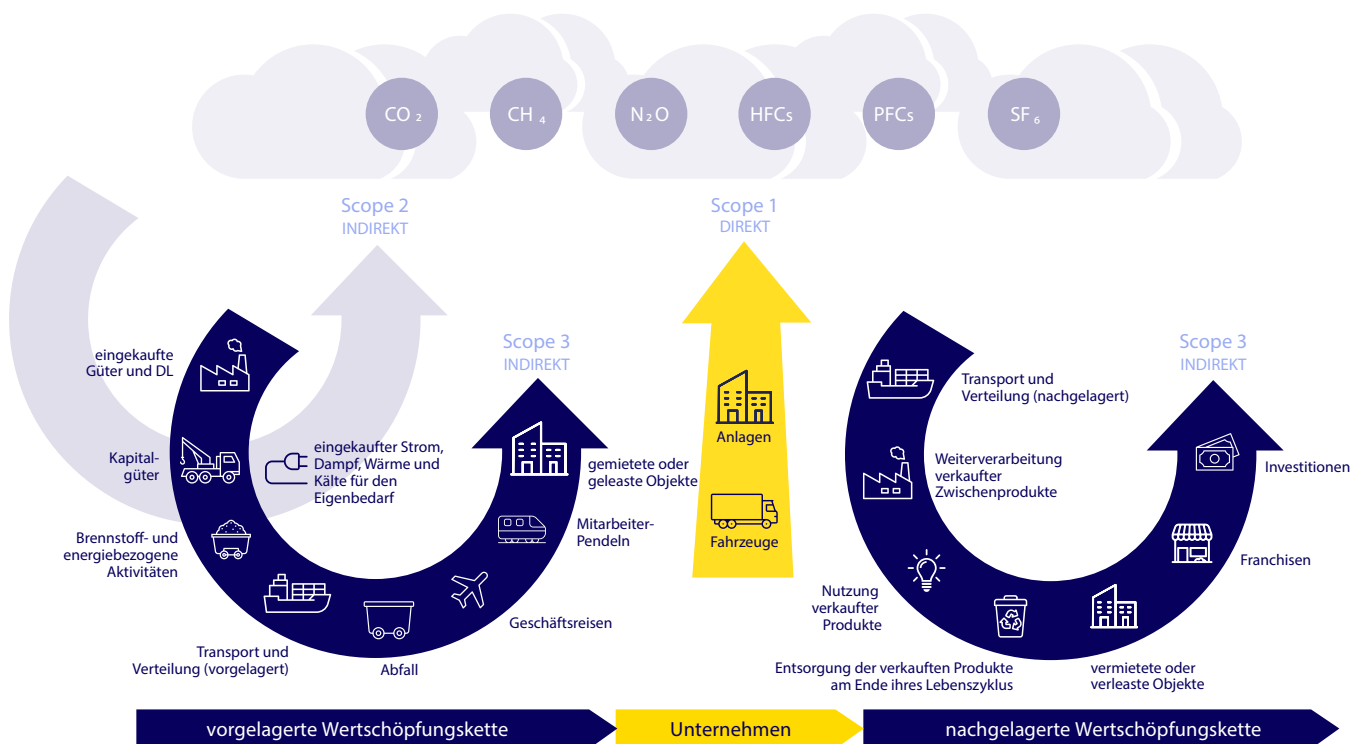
$CO_2$ $CH_4$ $N_2O$ HFCs PFCs $SF_6$

Scope 2
INDIREKT

Scope 1
DIREKT

Scope 3
INDIREKT

Scope 3
INDIREKT

eingekaufte Güter und DL

Kapitalgüter

Brennstoff- und energiebezogene Aktivitäten

Transport und Verteilung (vorgelagert)

Abfall

Geschäftsreisen

Mitarbeiter-Pendeln

gemietete oder geleaste Objekte

eingekaufter Strom, Dampf, Wärme und Kälte für den Eigenbedarf

Anlagen

Fahrzeuge

Transport und Verteilung (nachgelagert)

Weiterverarbeitung verkaufter Zwischenprodukte

Investitionen

Franchisen

Nutzung verkaufter Produkte

Entsorgung der verkauften Produkte am Ende ihres Lebenszyklus

vermietete oder verleaste Objekte

vorgelagerte Wertschöpfungskette

Unternehmen

nachgelagerte Wertschöpfungskette